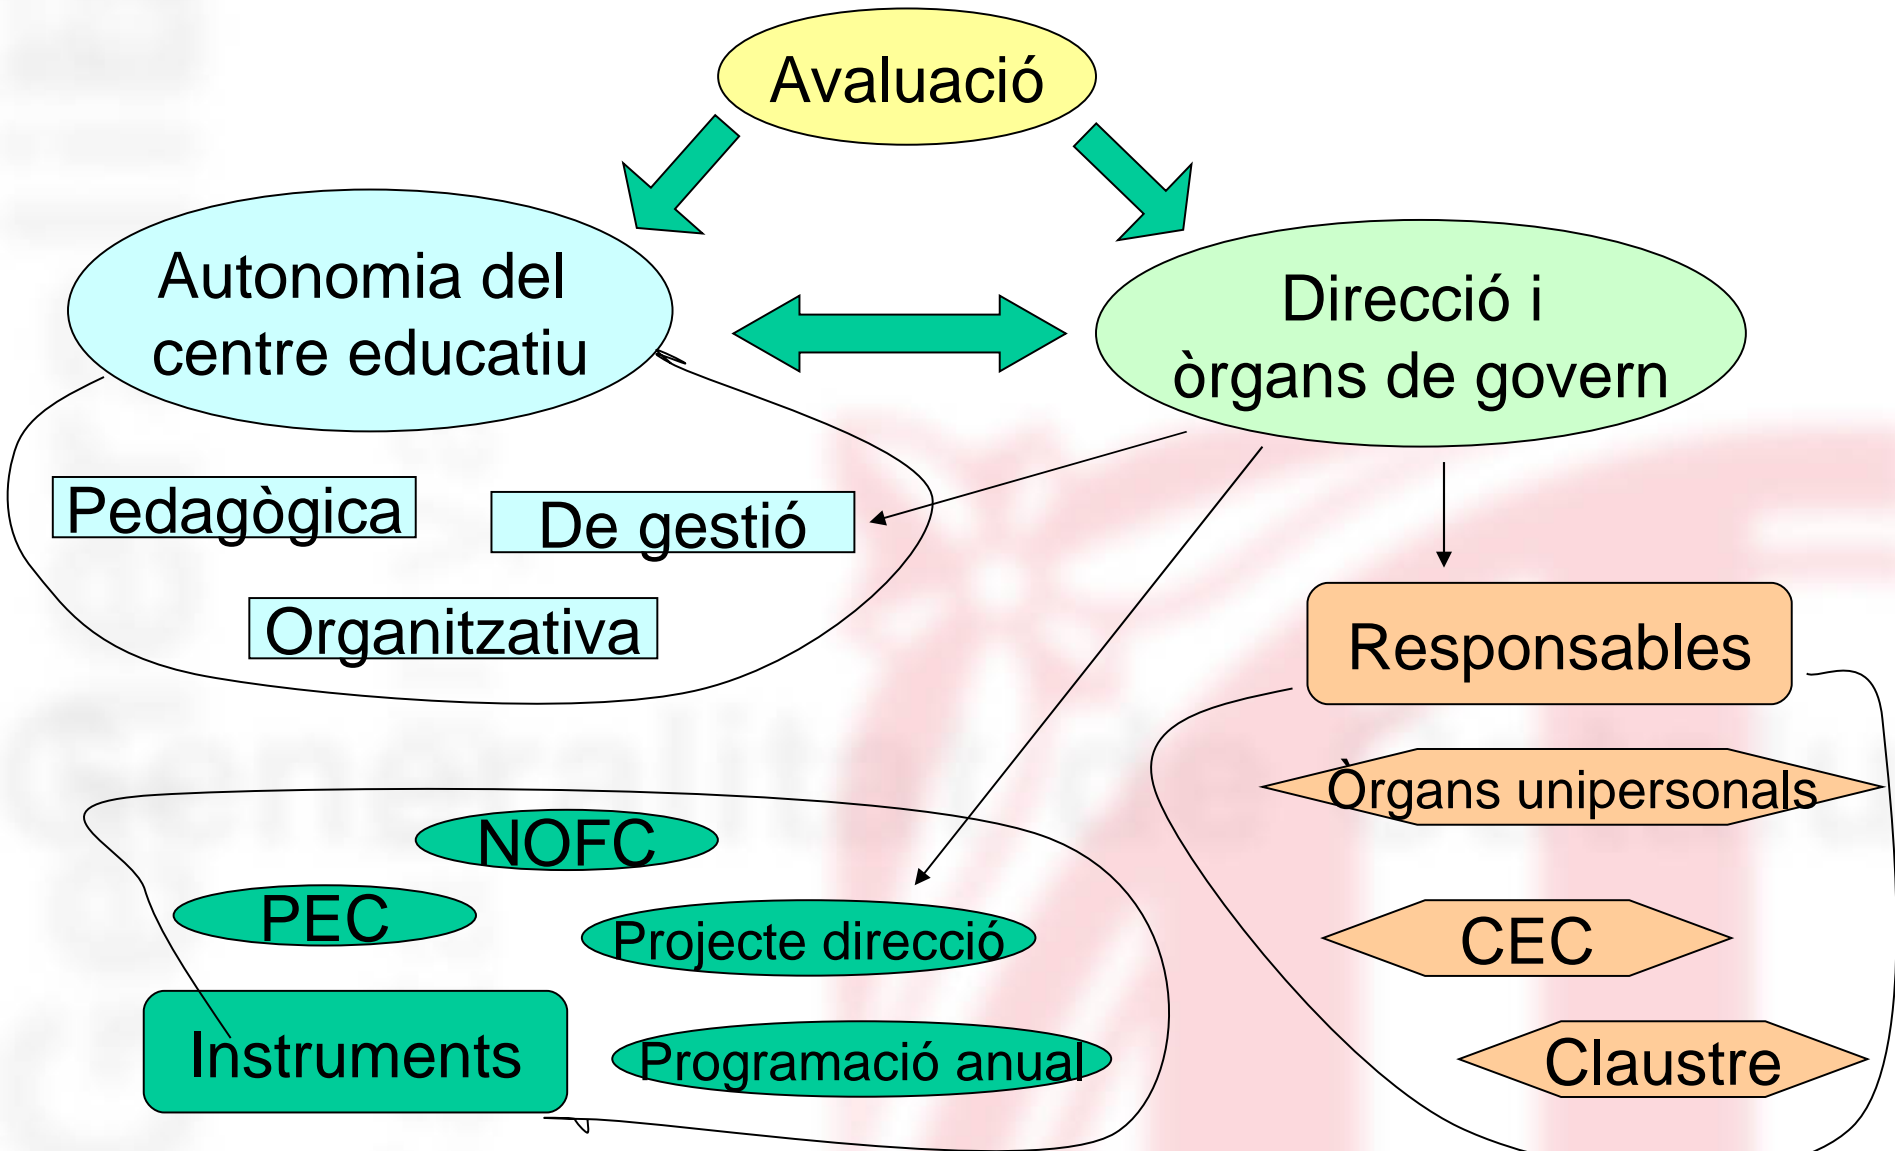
Avaluació

Autonomia del centre educatiu

Direcció i òrgans de govern

Pedagògica

De gestió

Organitzativa

Responsables

Òrgans unipersonals

CEC

Claustre

NOFC

PEC

Projecte direcció

Instruments

Programació anual